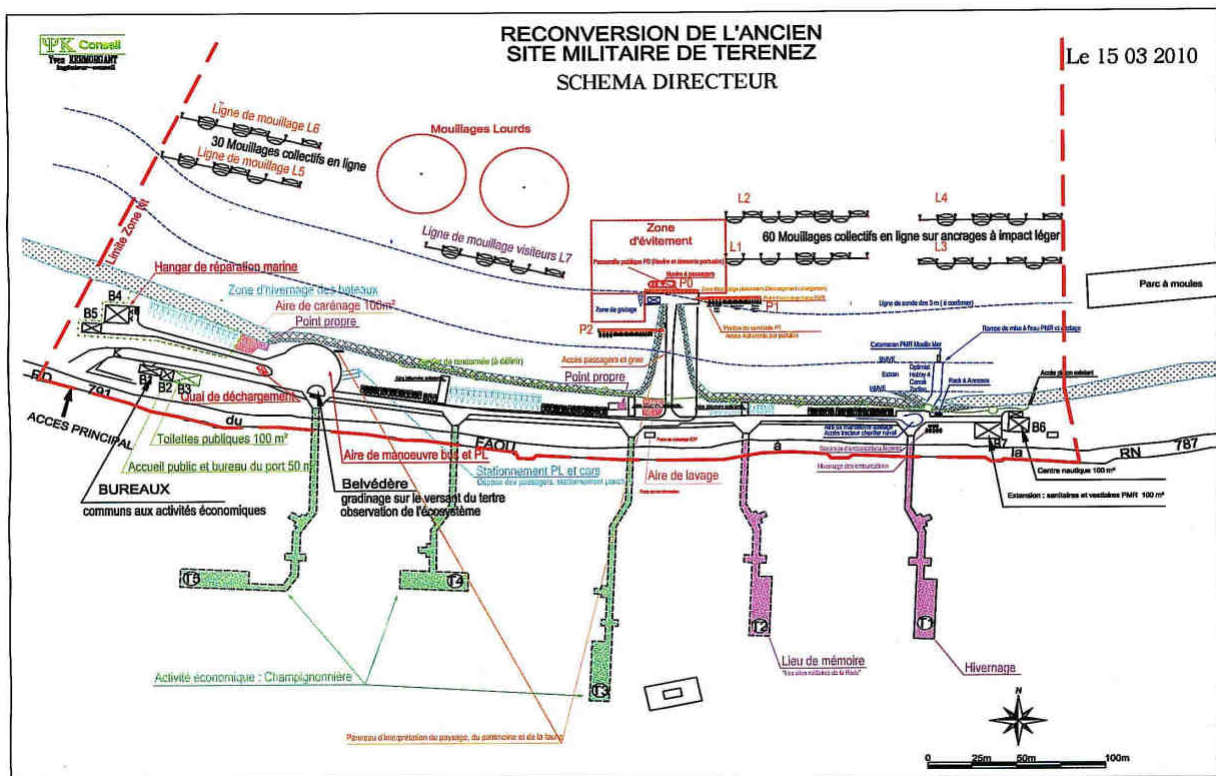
YK Conseil
Yves KERMORGANT
Ingénieur-conseil

RECONVERSION DE L'ANCIEN
SITE MILITAIRE DE TERENEZ
SCHEMA DIRECTEUR

Le 15 03 2010

Ligne de mouillage L6
30 Mouillages collectifs en ligne
Ligne de mouillage L5

Mouillages Lourds

Limite Zone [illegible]

Ligne de mouillage visiteurs L7

Zone d'évitement

L2
L1
L4
L3
60 Mouillages collectifs en ligne sur ancrages à impact léger

Parc à moules

P0
P1
P2
Zone de grutage

Ligne de sonde des 3 m (à confirmer)

Hangar de réparation marine
Zone d'hivernage des bateaux
Aire de carénage 100m²
Point propre

B4
B5
B1
B2
B3

Accès passagers et grue
Point propre

Catamaran PMR Moulin Mer
Rampe de mise à l'eau PMR et grutage

Rack à Annexes

RD 791 du FAOU à la RN 787

ACCES PRINCIPAL
Quai de déchargement
Toilettes publiques 100 m²
Accueil public et bureau du port 50 m²
BUREAUX
communs aux activités économiques

Aire de manoeuvre bus et PL
Belvédère
gradinage sur le versant du tertre
observation de l'écosystème

Stationnement PL et cars
Aire de lavage

Hivernage des embarcations

B7
B6
Centre nautique 100 m²
Extension : sanitaires et vestiaires PMR 100 m²

T5
T4
T3
T2
T1

Activité économique : Champignonnière

Lieu de mémoire

Hivernage

Panneau d'interprétation du paysage, du patrimoine et de la faune

N

0 25m 50m 100m